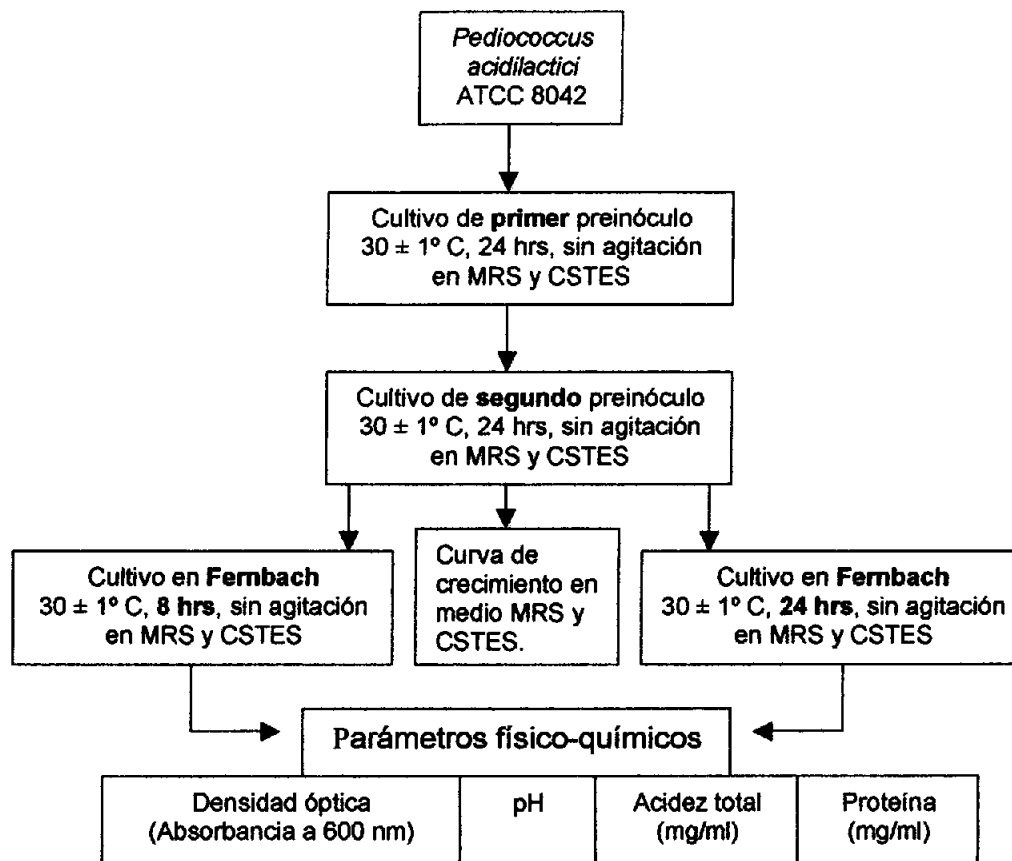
Pediococcus acidilactici ATCC 8042

Cultivo de primer preinóculo $30 \pm 1°$ C, 24 hrs, sin agitación en MRS y CSTES

Cultivo de segundo preinóculo $30 \pm 1°$ C, 24 hrs, sin agitación en MRS y CSTES

Cultivo en Fernbach $30 \pm 1°$ C, 8 hrs, sin agitación en MRS y CSTES

Curva de crecimiento en medio MRS y CSTES.

Cultivo en Fernbach $30 \pm 1°$ C, 24 hrs, sin agitación en MRS y CSTES

Parámetros físico-químicos

| Densidad óptica (Absorbancia a 600 nm) | pH | Acidez total (mg/ml) | Proteína (mg/ml) |
|---|---|---|---|